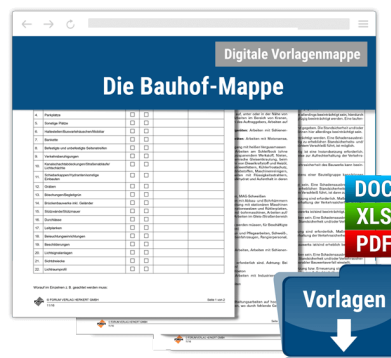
Digitale Vorlagenmappe

Die Bauhof-Mappe

| | | | |
|---|---|---|---|
| 4. | Parkplätze | | |
| 5. | Sonstige Plätze | | |
| 6. | Haltestellen/Buswartehäuschen/Wartebe | | |
| 7. | Bankette | | |
| 8. | Seitliche und unbefestigte Seitenstreifen | | |
| 9. | Verkehrsberuhigungen | | |
| 10. | Verkehrsführungseinrichtungen | | |
| 11. | Schieberkappen/Hydrantenschächte/Einlaufdeckel | | |
| 12. | Gräben | | |
| 13. | Straßenabläufe/Rinnen | | |
| 14. | Brückenbauwerke inkl. Geländer | | |
| 15. | Stützmauern/Wände | | |
| 16. | Durchlässe | | |
| 17. | Leitplanken | | |
| 18. | Beschilderungen | | |
| 19. | Beleuchtungen | | |
| 20. | Lichtsignalanlagen | | |
| 21. | Schutzzäune | | |
| 22. | Lichtmaste | | |

DOC
XLS
PDF
Vorlagen